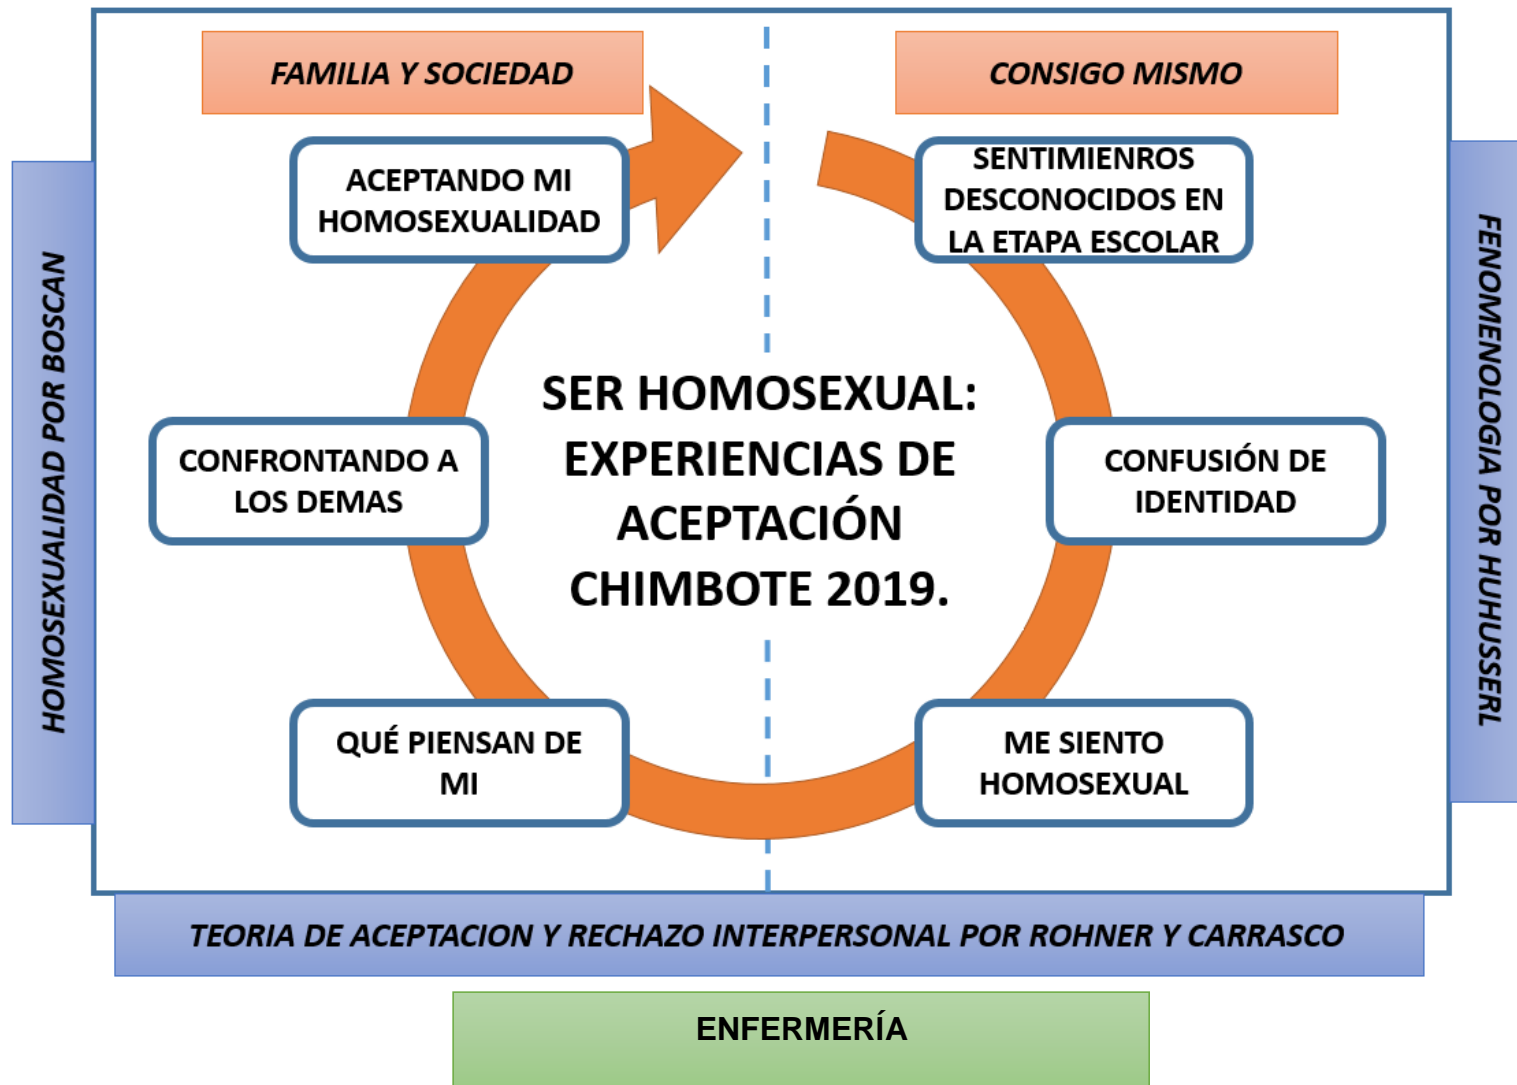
FAMILIA Y SOCIEDAD

CONSIGO MISMO

HOMOSEXUALIDAD POR BOSCAN

ACEPTANDO MI HOMOSEXUALIDAD

SENTIMIENROS DESCONOCIDOS EN LA ETAPA ESCOLAR

FENOMENOLOGIA POR HUHUSSERL

CONFRONTANDO A LOS DEMAS

SER HOMOSEXUAL: EXPERIENCIAS DE ACEPTACIÓN CHIMBOTE 2019.

CONFUSIÓN DE IDENTIDAD

QUÉ PIENSAN DE MI

ME SIENTO HOMOSEXUAL

TEORIA DE ACEPTACION Y RECHAZO INTERPERSONAL POR ROHNER Y CARRASCO

ENFERMERÍA